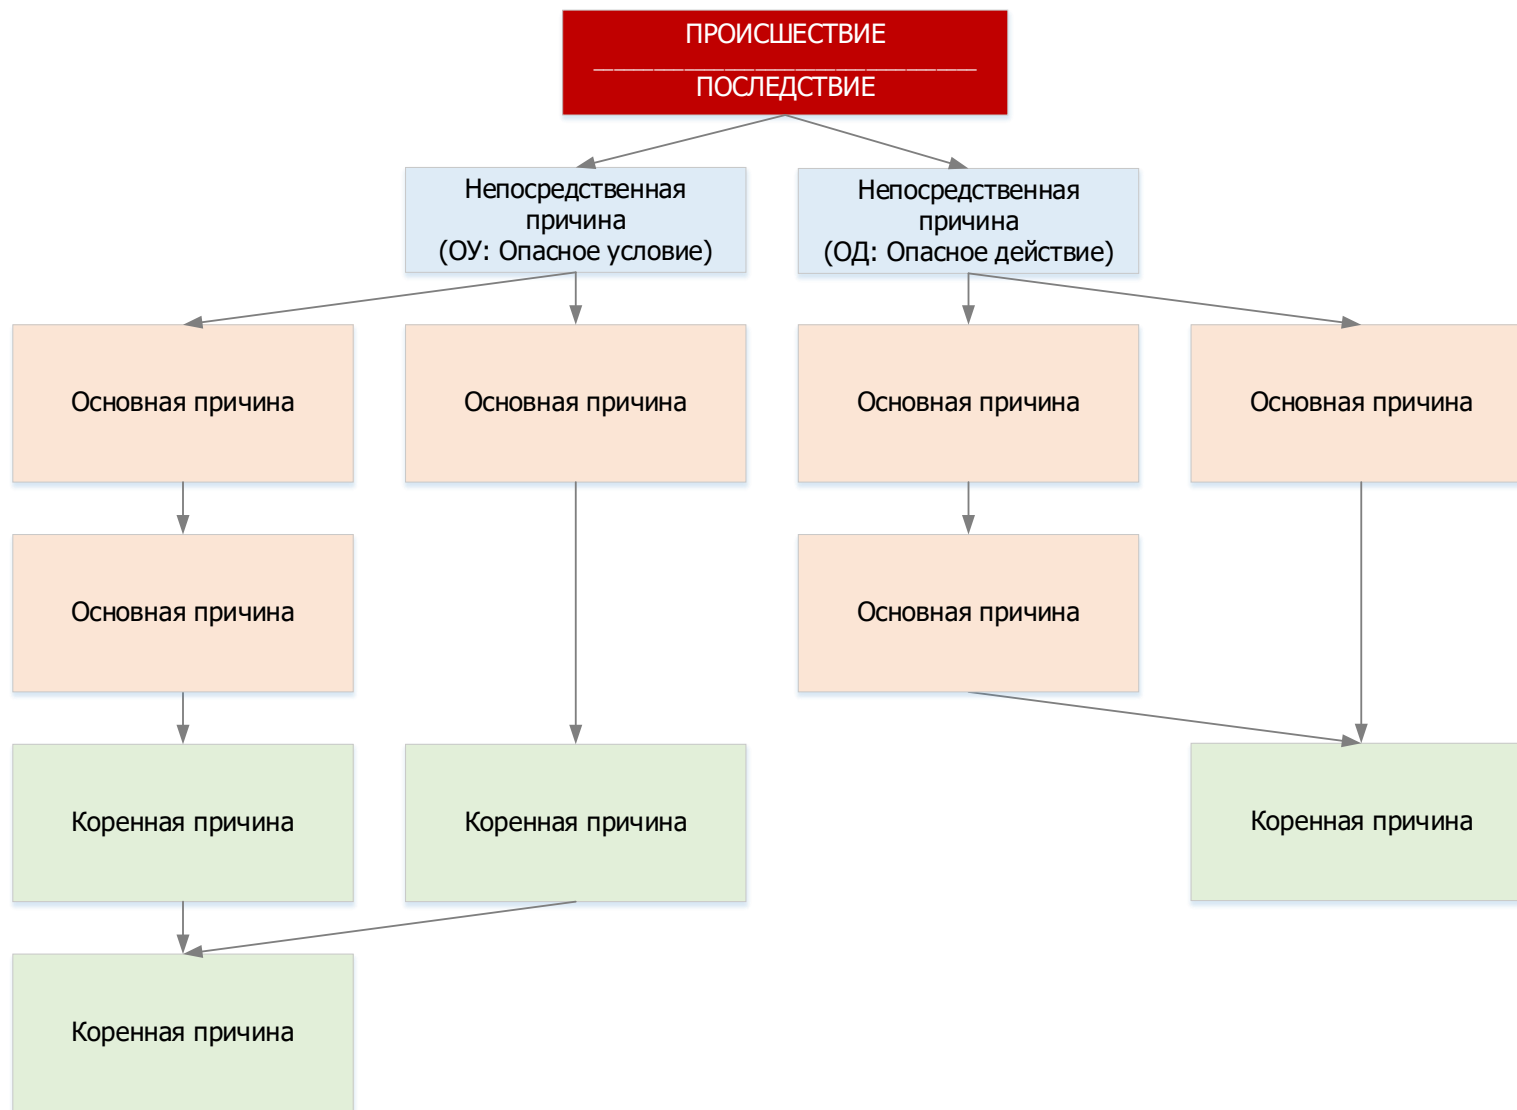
ПРОИСШЕСТВИЕ
________________________
ПОСЛЕДСТВИЕ

Непосредственная причина
(ОУ: Опасное условие)

Непосредственная причина
(ОД: Опасное действие)

Основная причина

Основная причина

Основная причина

Основная причина

Основная причина

Основная причина

Коренная причина

Коренная причина

Коренная причина

Коренная причина